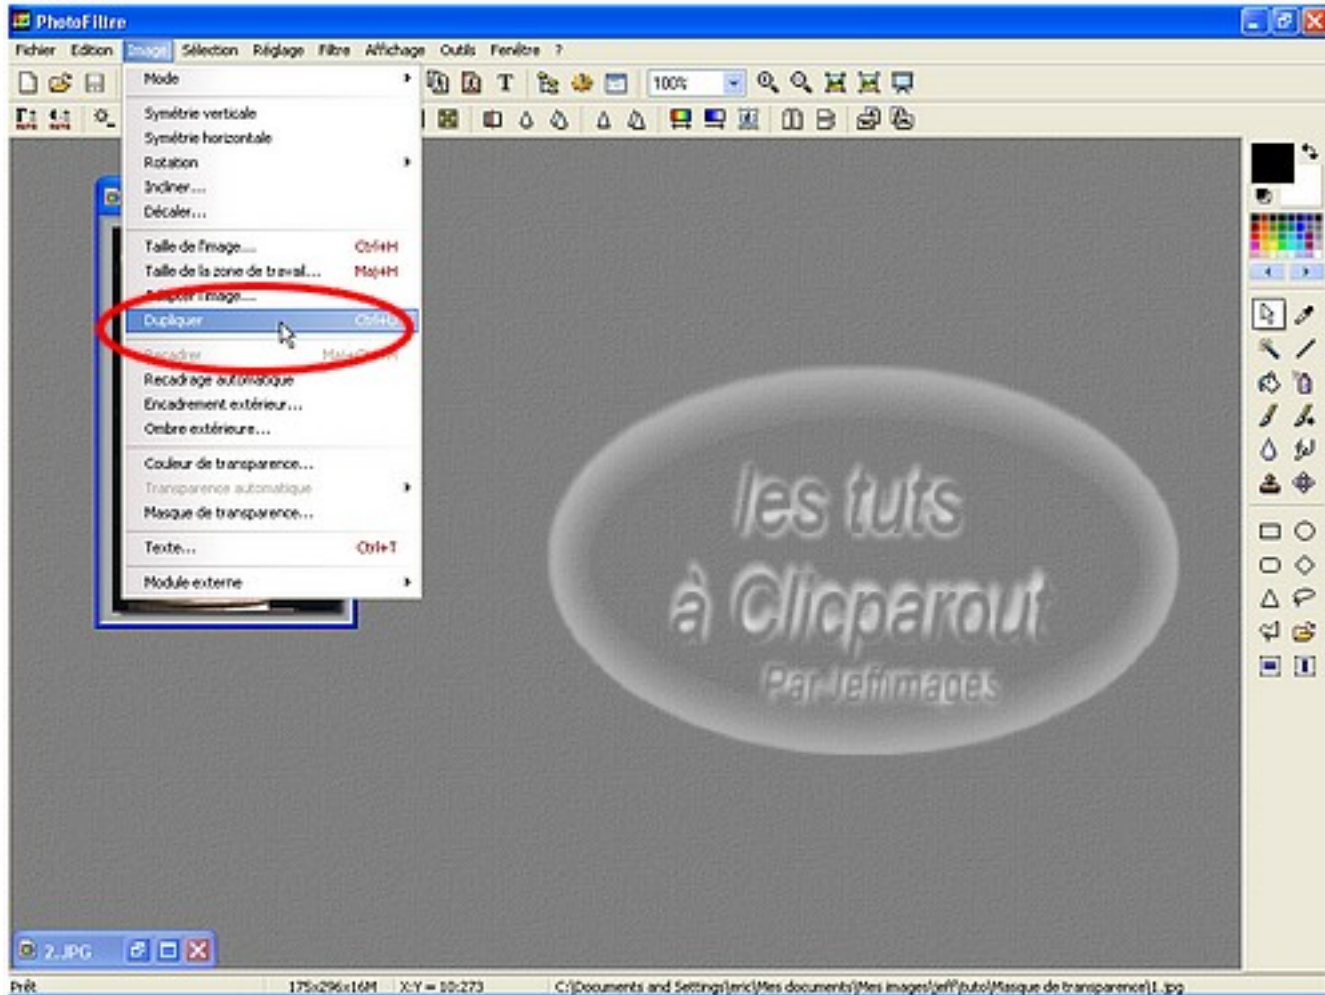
PhotoFiltre

Fichier Edition Image Sélection Réglage Filtre Affichage Outils Fenêtre ?

100%

Mode
Symétrie verticale
Symétrie horizontale
Rotation
Incliner...
Décaler...
Taille de l'image... Ctrl+H
Taille de la zone de travail... Maj+H
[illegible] l'image...
Dupliquer Ctrl+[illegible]
Recadrer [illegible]
Recadrage automatique
Encadrement extérieur...
Ombre extérieure...
Couleur de transparence...
Transparence automatique
Masque de transparence...
Texte... Ctrl+T
Module externe

les tuts
à Clicparout
Par Jeffimages

2.JPG

Prêt 175x296x16M X:Y = 10:273 C:\Documents and Settings\eric\Mes documents\Mes images\jeff\tuto\Masque de transparence\1.jpg